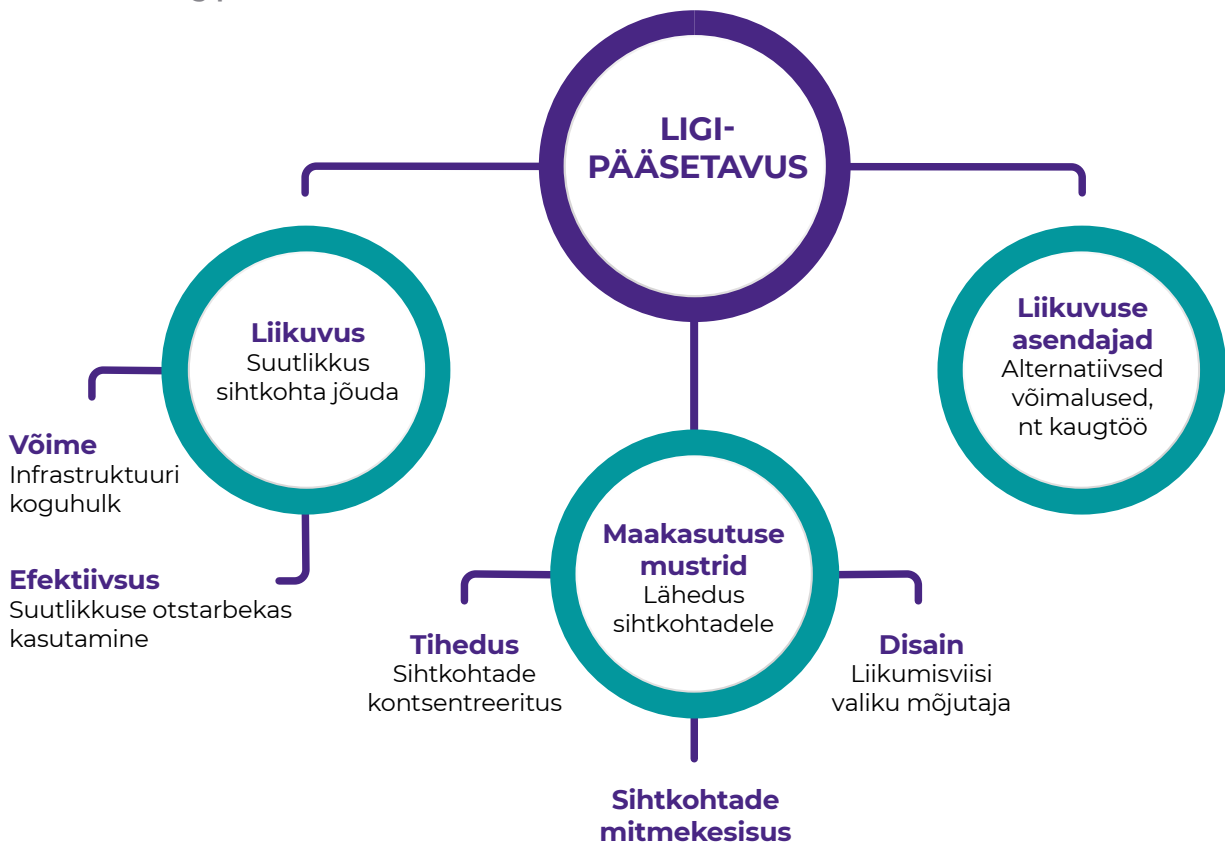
LIGI-PÄÄSETAVUS

Liikuvus
Suutlikkus sihtkohta jõuda

Võime
Infrastruktuuri koguhulk

Efektiivsus
Suutlikkuse otstarbekas kasutamine

Liikuvuse asendajad
Alternatiivsed võimalused, nt kaugtöö

Maakasutuse mustrid
Lähedus sihtkohtadele

Tihedus
Sihtkohtade kontsentreeritus

Disain
Liikumisviisi valiku mõjutaja

Sihtkohtade mitmekesisus